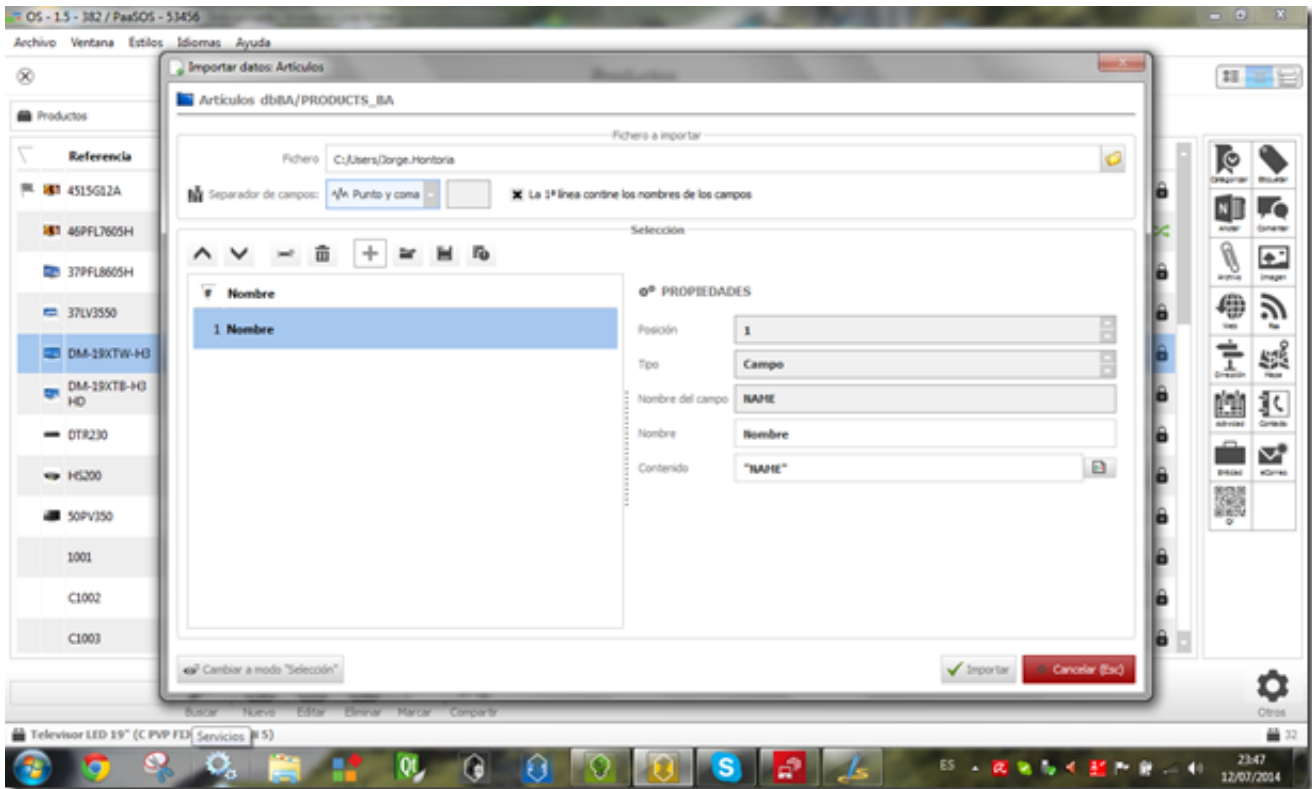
OS - 1.5 - 382 / PaaSOS - 53456

Archivo Ventana Estilos Idiomas Ayuda

Productos

Referencia
4515G12A
46PFL7605H
37PFL8605H
37LV3550
DM-19XTW-H3
DM-19XTB-H3 HD
DTR230
H5200
50PV350
1001
C1002
C1003

Importar datos: Artículos

Artículos dbBA/PRODUCTS_BA

Fichero a importar

Fichero C:/Users/Jorge.Hontoria

Separador de campos: Punto y coma

La 1ª línea contine los nombres de los campos

Selección

Nombre

1 Nombre

PROPIEDADES

| Posición | 1 |
|---|---|
| Tipo | Campo |
| Nombre del campo | NAME |
| Nombre | Nombre |
| Contenido | "NAME" |

Cambiar a modo "Selección"

Importar

Cancelar (Esc)

Catalogar Etiquetar
Anotar Comentar
Archivo Imagen
Web Rss
Dirección Mapa
Actividad Contacto
Entidad eCorreo
QR

Otros

Buscar Nuevo Editar Eliminar Marcar Compartir

Televisor LED 19" (C PVP FD Servicios 5)

32

ES

23:47
12/07/2014